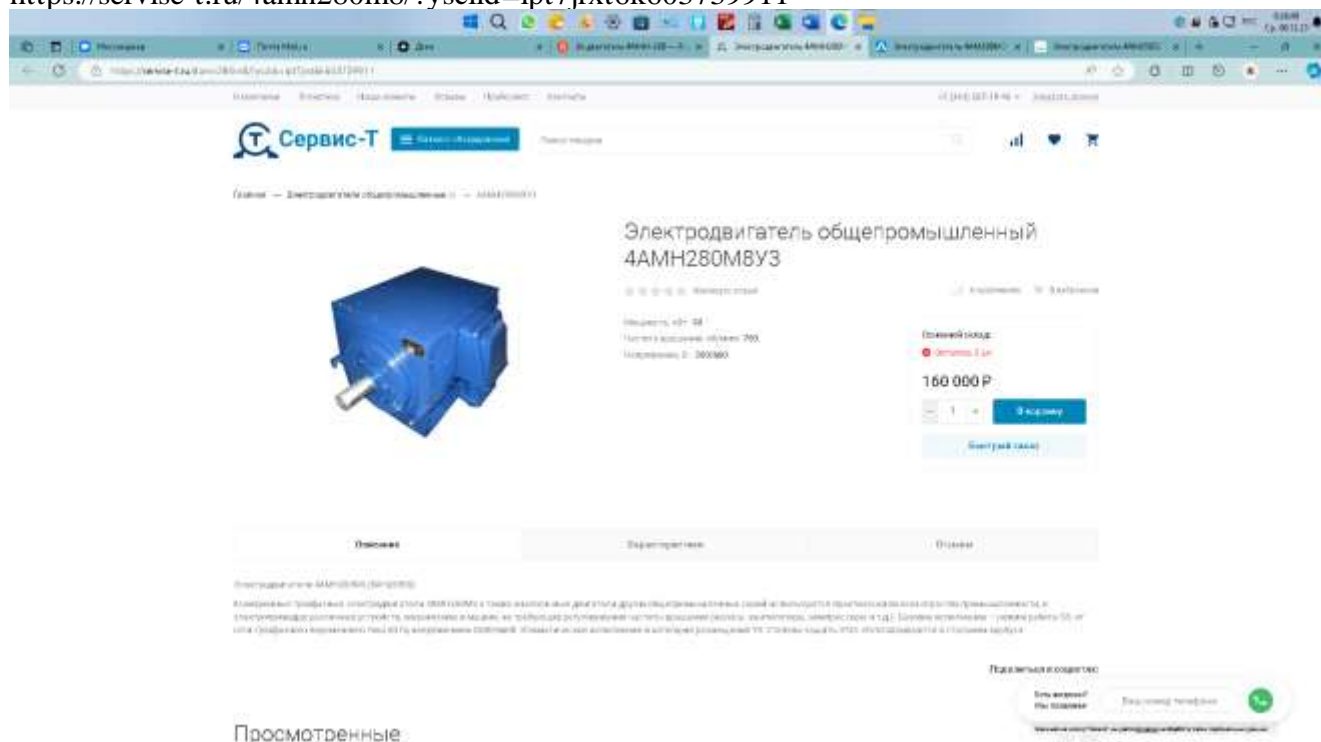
https://servise-t.ru/4amh280m8/?ysclid=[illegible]

Сервис-Т

Электродвигатель общепромышленный 4АМН280М8У3

Мощность, кВт: 90
Частота вращения, об/мин: 750
Напряжение, В: 380/660

Основной склад:
160 000 ₽
1
В корзину
Быстрый заказ

Описание
Характеристики
Отзывы

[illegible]

Поделиться в соцсетях:

Есть вопросы? Мы позвоним
Ваш номер телефона

Просмотренные